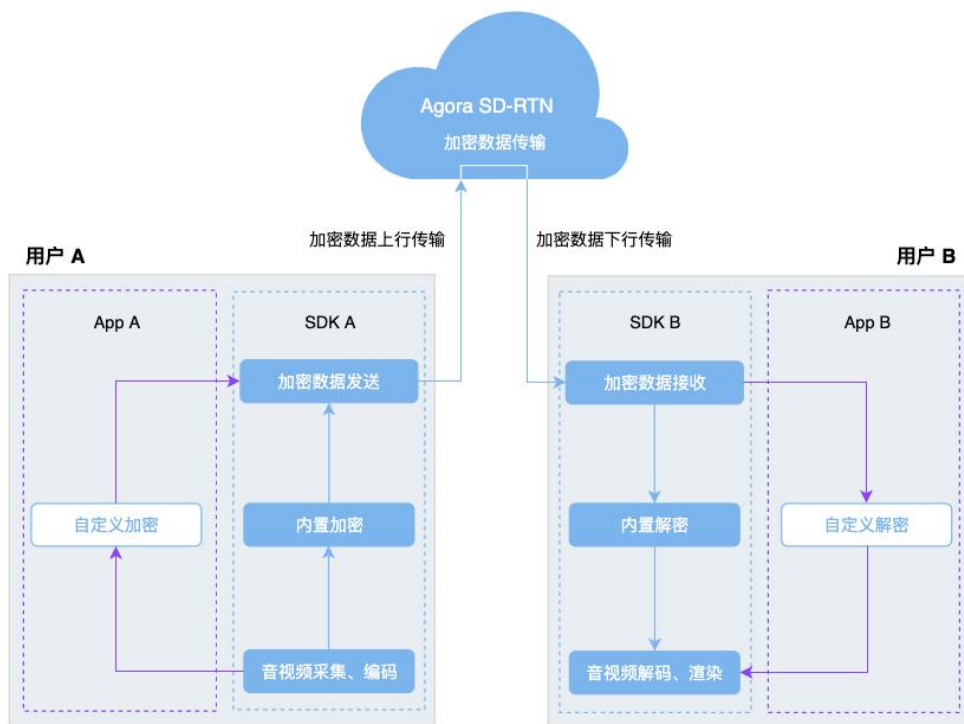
Agora SD-RTN
加密数据传输

加密数据上行传输

加密数据下行传输

用户 A

App A

SDK A

加密数据发送

自定义加密

内置加密

音视频采集、编码

用户 B

SDK B

App B

加密数据接收

内置解密

自定义解密

音视频解码、渲染